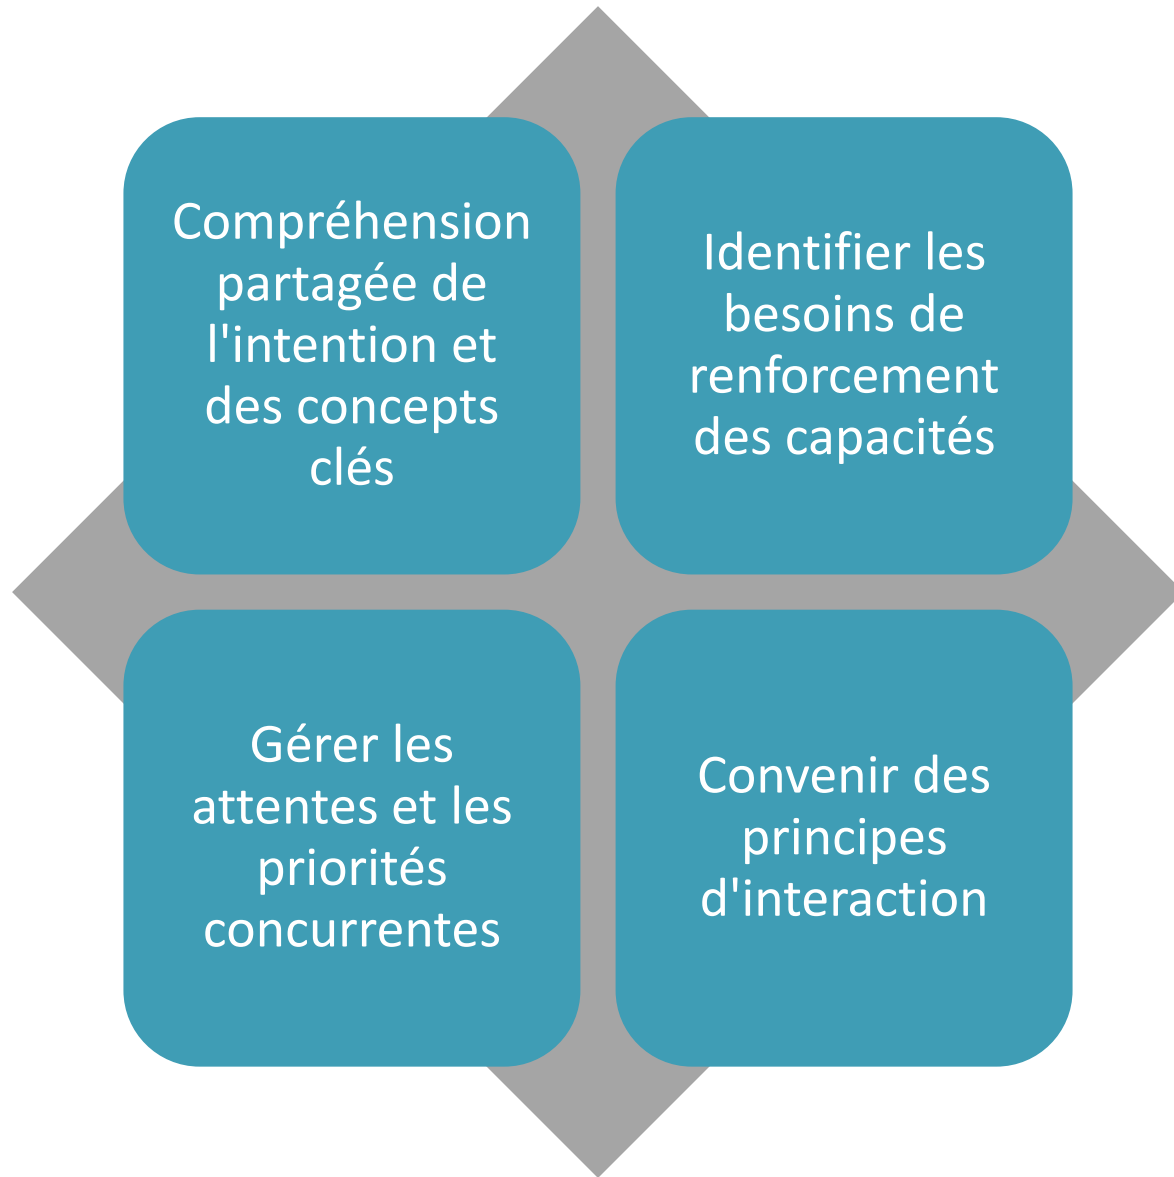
Compréhension partagée de l'intention et des concepts clés

Identifier les besoins de renforcement des capacités

Gérer les attentes et les priorités concurrentes

Convenir des principes d'interaction